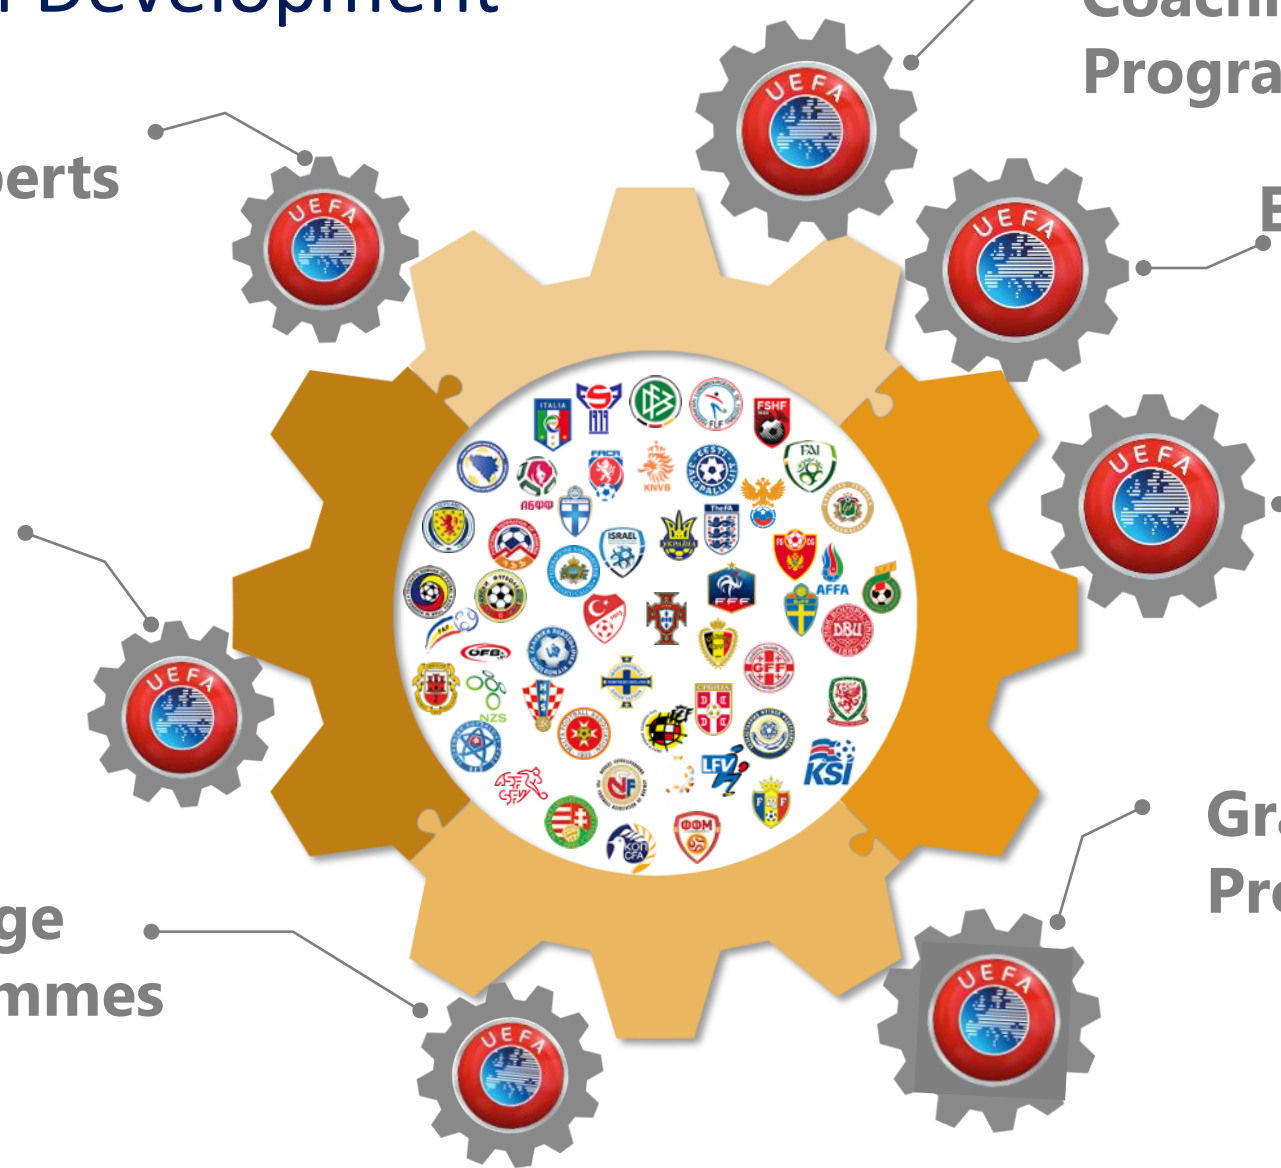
Development

Coach

Progra

perts

E

ge

mmes

Gr

Pr

UEFA

UEFA

UEFA

UEFA

UEFA

UEFA

UEFA

ITALIA

FSHF

FLF

FAI

FACR

KNVB

ABФФ

EESTI JALGPALLI LIIT

ISRAEL

TheFA

AFFA

FFF

DBU

OFB

NZS

HNS

GFF

LFV

KSI

FFF

KOП CFA

ФФМ